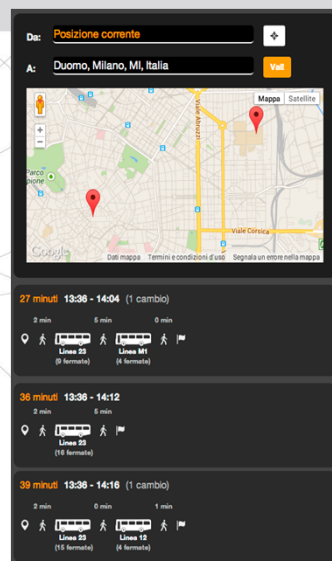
Da: Posizione corrente

A: Duomo, Milano, MI, Italia

Vai!

Mappa Satellite

Viale Abruzzi

Parco

Viale Corsica

Google

Dati mappa Termini e condizioni d'uso Segnala un errore nella mappa

27 minuti 13:36 - 14:04 (1 cambio)

2 min 5 min 0 min

Linea 23 (9 fermate) Linea M1 (4 fermate)

36 minuti 13:36 - 14:12

2 min 5 min

Linea 23 (16 fermate)

39 minuti 13:36 - 14:16 (1 cambio)

2 min 0 min 1 min

Linea 23 (15 fermate) Linea 12 (4 fermate)